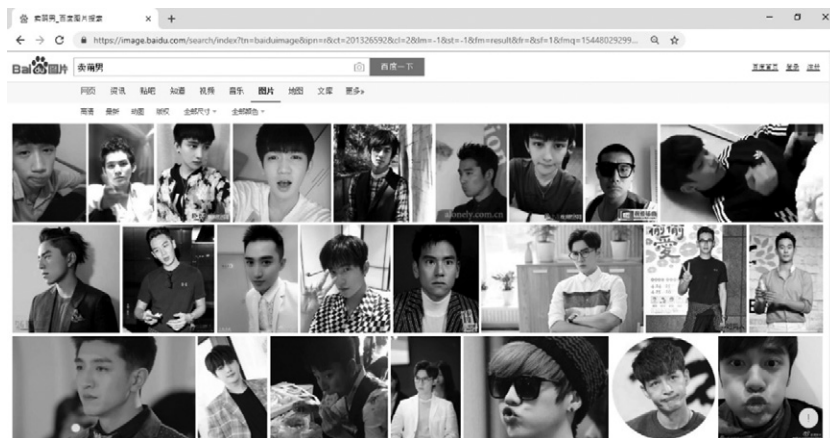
卖萌男_百度图片搜索 × +

https://image.baidu.com/search/index?tn=baiduimage&ipn=r&ct=201326592&cl=2&lm=-1&st=-1&fm=result&fr=&sf=1&fmq=15448029299...

Bai度图片 卖萌男 百度一下

百度首页 登录 注册

网页 资讯 贴吧 知道 视频 音乐 图片 地图 文库 更多»

高清 最新 动图 壁纸 全部尺寸 全部颜色

aionely.com.cn